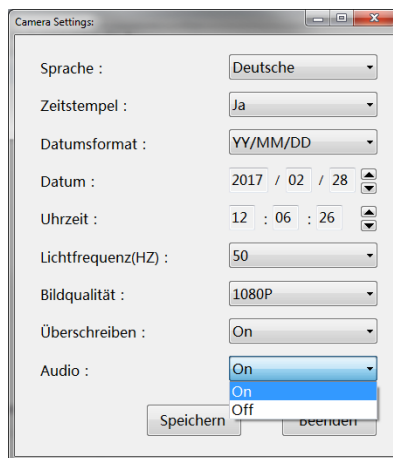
Camera Settings:

Sprache : Deutsche

Zeitstempel : Ja

Datumsformat : YY/MM/DD

Datum : 2017 / 02 / 28

Uhrzeit : 12 : 06 : 26

Lichtfrequenz(HZ) : 50

Bildqualität : 1080P

Überschreiben : On

Audio : On

On
Off

Speichern
Beenden